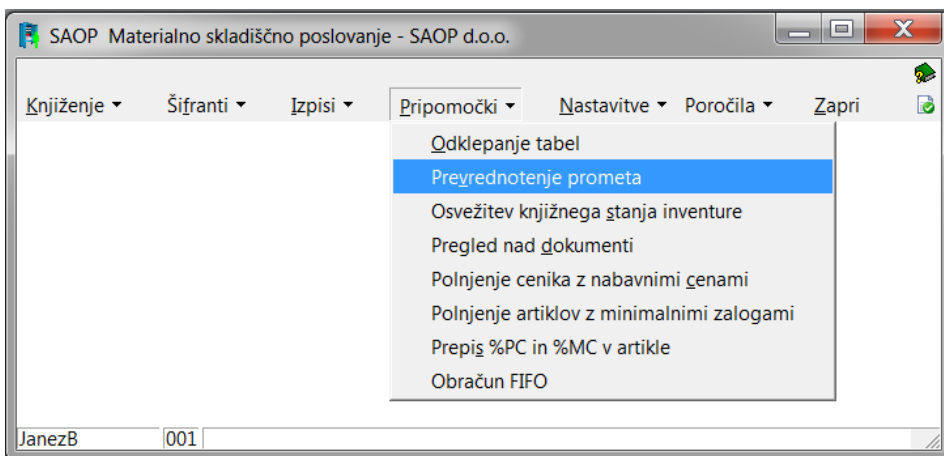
SAOP Materialno skladiščno poslovanje - SAOP d.o.o.

Knjiženje ▾ Šifranti ▾ Izpisi ▾ Pripomočki ▾ Nastavitve ▾ Poročila ▾ Zapri

Odklepanje tabel
Prevrednotenje prometa
Osvežitev knjižnega stanja inventure
Pregled nad dokumenti
Polnjenje cenika z nabavnimi cenami
Polnjenje artiklov z minimalnimi zalogami
Prepis %PC in %MC v artikle
Obračun FIFO

JanezB 001